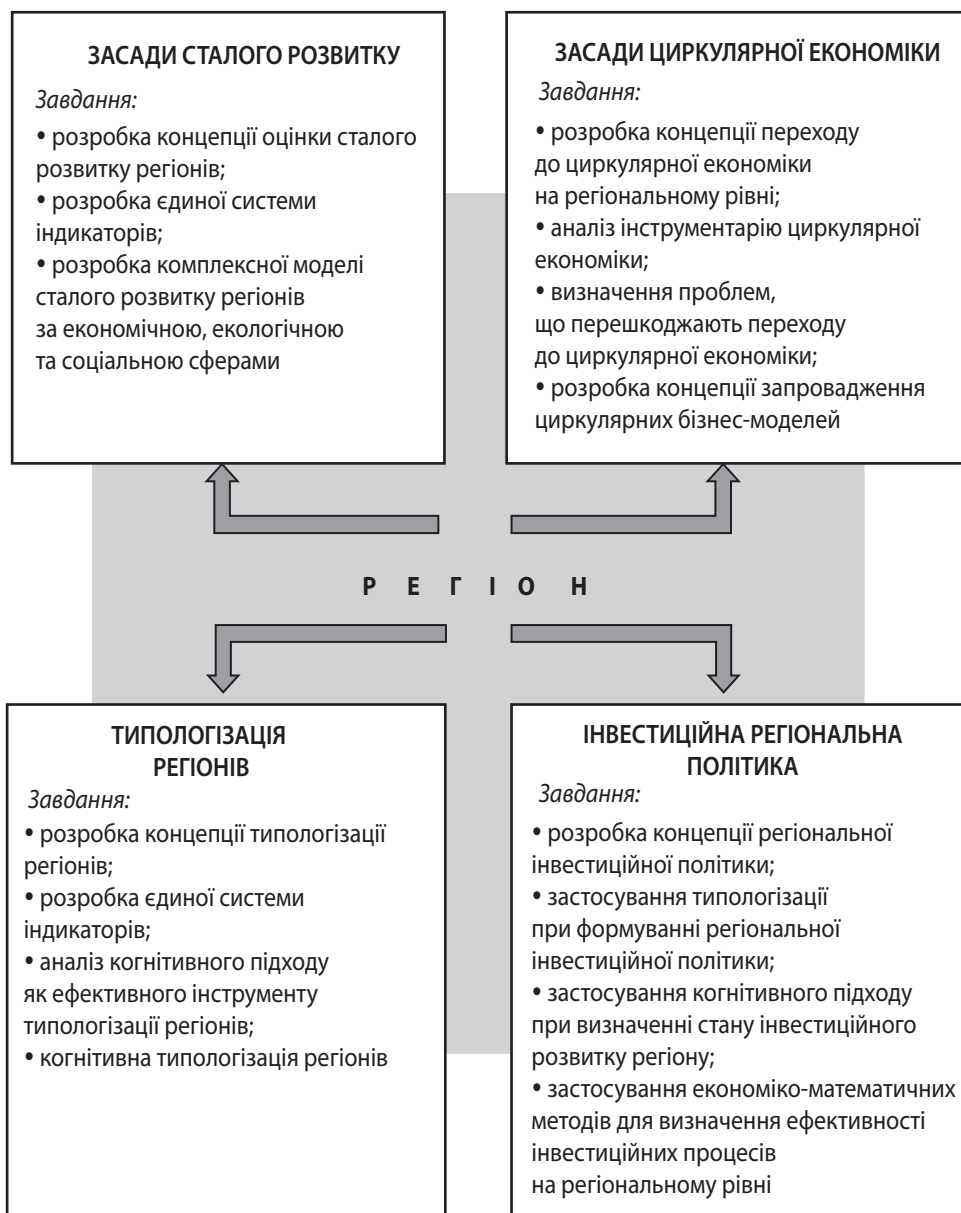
ЗАСАДИ СТАЛОГО РОЗВИТКУ

Завдання:

• розробка концепції оцінки сталого розвитку регіонів;

• розробка єдиної системи індикаторів;

• розробка комплексної моделі сталого розвитку регіонів за економічною, екологічною та соціальною сферами

ЗАСАДИ ЦИРКУЛЯРНОЇ ЕКОНОМІКИ

Завдання:

• розробка концепції переходу до циркулярної економіки на регіональному рівні;

• аналіз інструментарію циркулярної економіки;

• визначення проблем, що перешкоджають переходу до циркулярної економіки;

• розробка концепції запровадження циркулярних бізнес-моделей

Р Е Г І О Н

ТИПОЛОГІЗАЦІЯ РЕГІОНІВ

Завдання:

• розробка концепції типологізації регіонів;

• розробка єдиної системи індикаторів;

• аналіз когнітивного підходу як ефективного інструменту типологізації регіонів;

• когнітивна типологізація регіонів

ІНВЕСТИЦІЙНА РЕГІОНАЛЬНА ПОЛІТИКА

Завдання:

• розробка концепції регіональної інвестиційної політики;

• застосування типологізації при формуванні регіональної інвестиційної політики;

• застосування когнітивного підходу при визначенні стану інвестиційного розвитку регіону;

• застосування економіко-математичних методів для визначення ефективності інвестиційних процесів на регіональному рівні